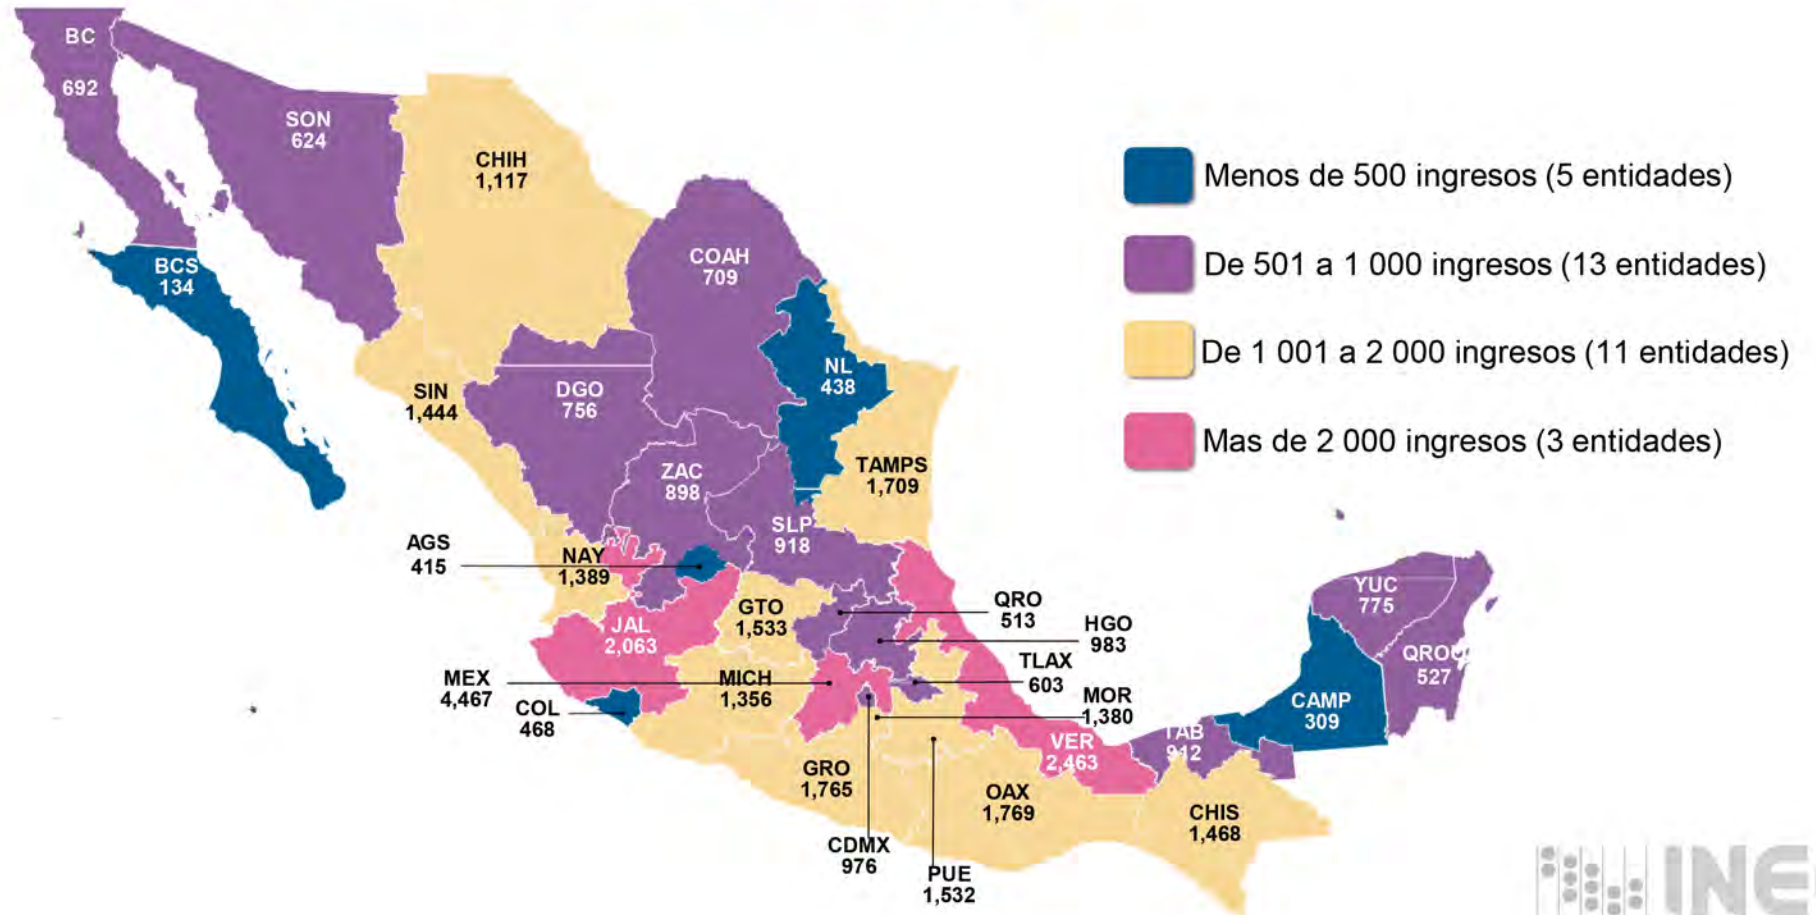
BC
692

SON
624

CHIH
1,117

COAH
709

BCS
134

NL
438

SIN
1,444

DGO
756

ZAC
898

TAMPS
1,709

SLP
918

AGS
415

NAY
1,389

JAL
2,063

GTO
1,533

QRO
513

HGO
983

TLAX
603

MOR
1,380

MEX
4,467

MICH
1,356

COL
468

VER
2,463

GRO
1,765

OAX
1,769

CDMX
976

PUE
1,532

CHIS
1,468

TAB
912

CAMP
309

YUC
775

QROO
527

Menos de 500 ingresos (5 entidades)

De 501 a 1 000 ingresos (13 entidades)

De 1 001 a 2 000 ingresos (11 entidades)

Mas de 2 000 ingresos (3 entidades)

INE